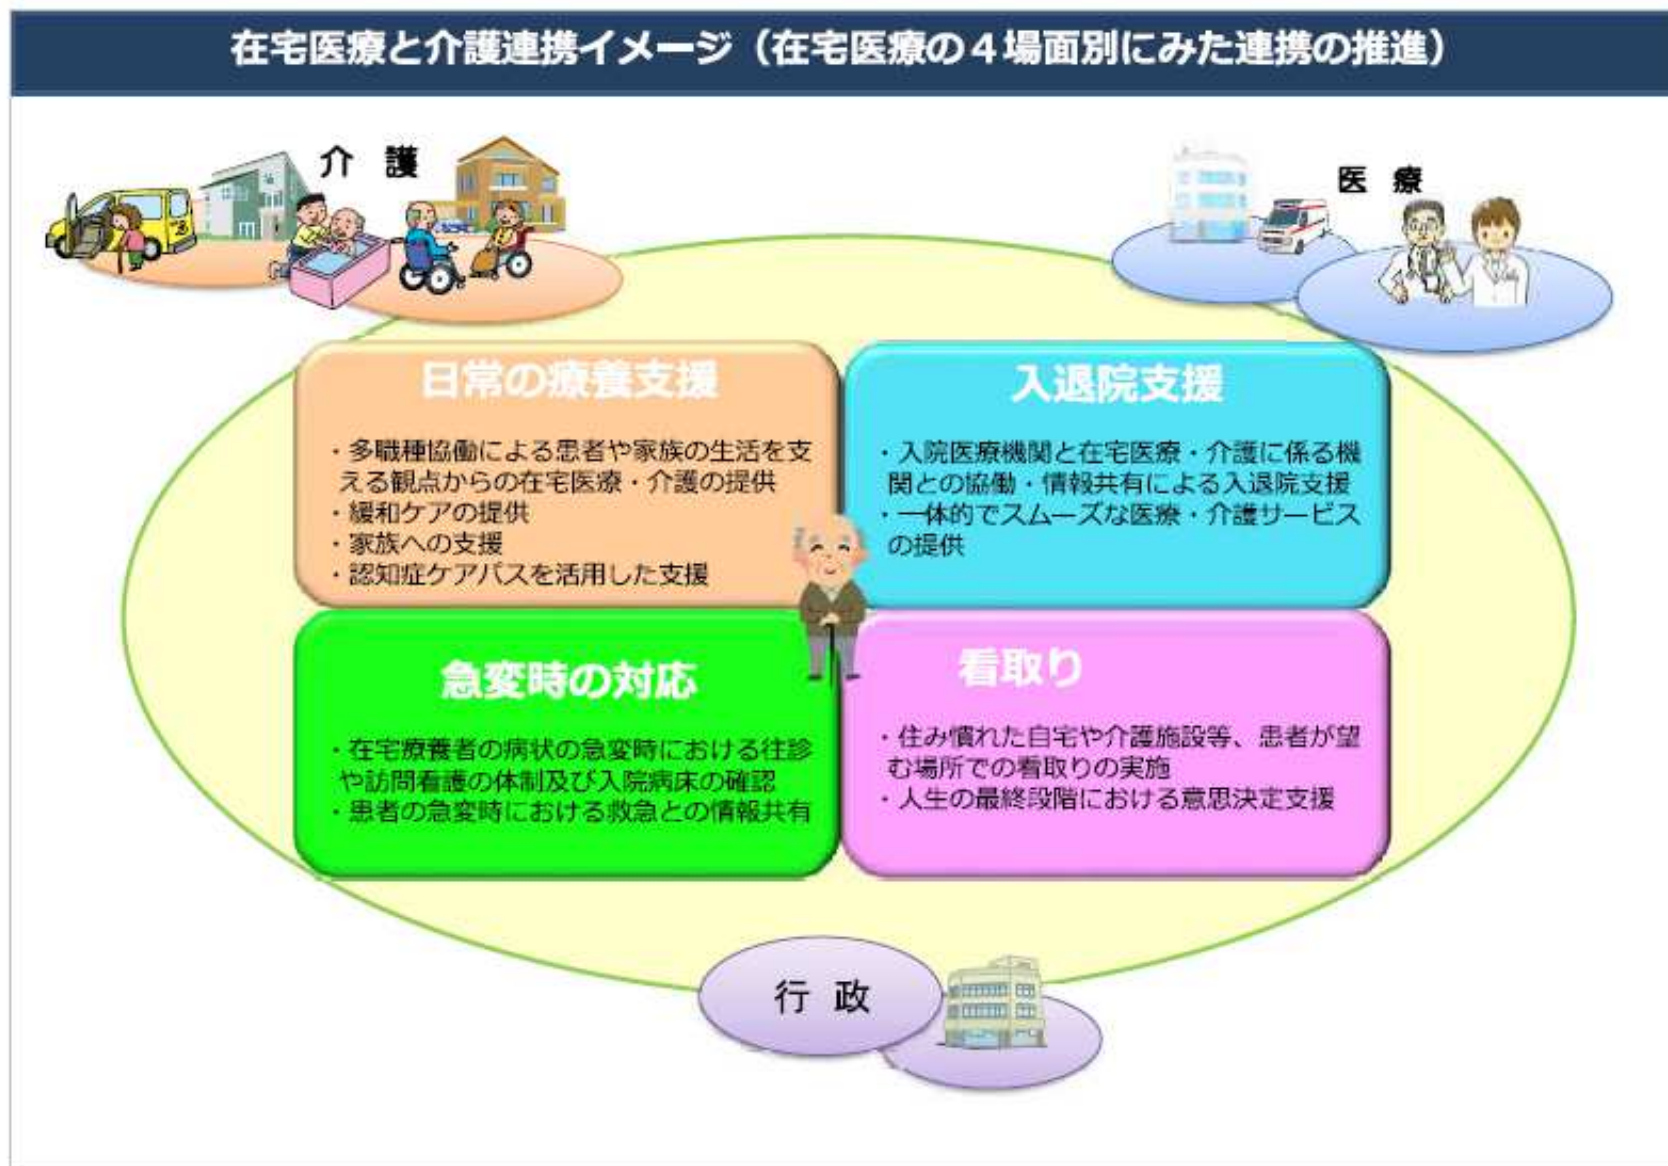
在宅医療と介護連携イメージ（在宅医療の４場面別にみた連携の推進）

介　護

医　療

日常の療養支援

・多職種協働による患者や家族の生活を支える観点からの在宅医療・介護の提供
・緩和ケアの提供
・家族への支援
・認知症ケアパスを活用した支援

入退院支援

・入院医療機関と在宅医療・介護に係る機関との協働・情報共有による入退院支援
・一体的でスムーズな医療・介護サービスの提供

急変時の対応

・在宅療養者の病状の急変時における往診や訪問看護の体制及び入院病床の確認
・患者の急変時における救急との情報共有

看取り

・住み慣れた自宅や介護施設等、患者が望む場所での看取りの実施
・人生の最終段階における意思決定支援

行　政